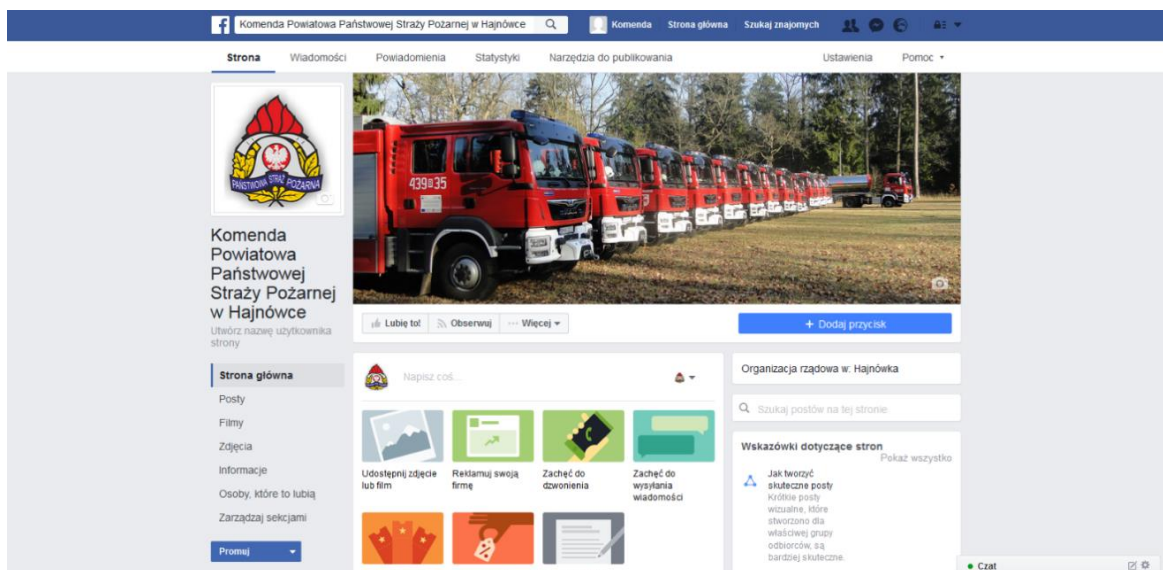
Komenda Powiatowa Państwowej Straży Pożarnej w Hajnówce

Komenda Strona główna Szukaj znajomych

Strona Wiadomości Powiadomienia Statystyki Narzędzia do publikowania Ustawienia Pomoc

PAŃSTWOWA STRAŻ POŻARNA

439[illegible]35

Komenda Powiatowa Państwowej Straży Pożarnej w Hajnówce

Utwórz nazwę użytkownika strony

Lubię to! Obserwuj Więcej

+ Dodaj przycisk

Strona główna
Posty
Filmy
Zdjęcia
Informacje
Osoby, które to lubią
Zarządzaj sekcjami

Promuj

Napisz coś...

Udostępnij zdjęcie lub film

Reklamuj swoją firmę

Zachęć do dzwonienia

Zachęć do wysyłania wiadomości

Organizacja rządowa w: Hajnówka

Szukaj postów na tej stronie

Wskazówki dotyczące stron

Pokaż wszystko

Jak tworzyć skuteczne posty

Krótkie posty wizualne, które stworzono dla właściwej grupy odbiorców, są bardziej skuteczne.

Czat